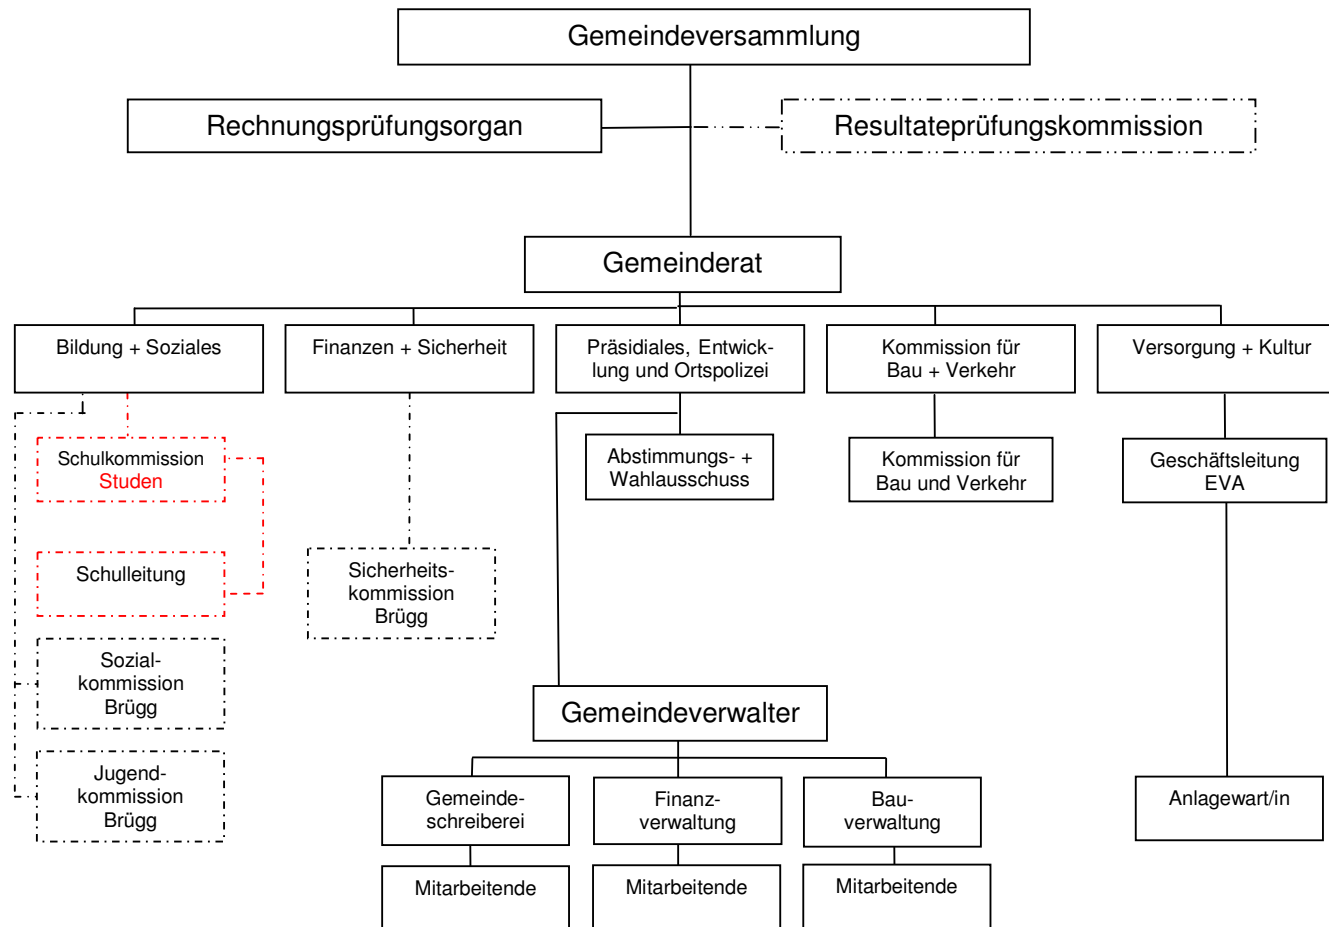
Gemeindeversammlung

Rechnungsprüfungsorgan

Resultateprüfungskommission

Gemeinderat

Bildung + Soziales

Finanzen + Sicherheit

Präsidiales, Entwicklung und Ortspolizei

Kommission für Bau + Verkehr

Versorgung + Kultur

Schulkommission Studen

Schulleitung

Sozialkommission Brügg

Jugendkommission Brügg

Sicherheitskommission Brügg

Abstimmungs- + Wahlausschuss

Kommission für Bau und Verkehr

Geschäftsleitung EVA

Gemeindeverwalter

Gemeindeschreiberei

Finanzverwaltung

Bauverwaltung

Mitarbeitende

Mitarbeitende

Mitarbeitende

Anlagewart/in